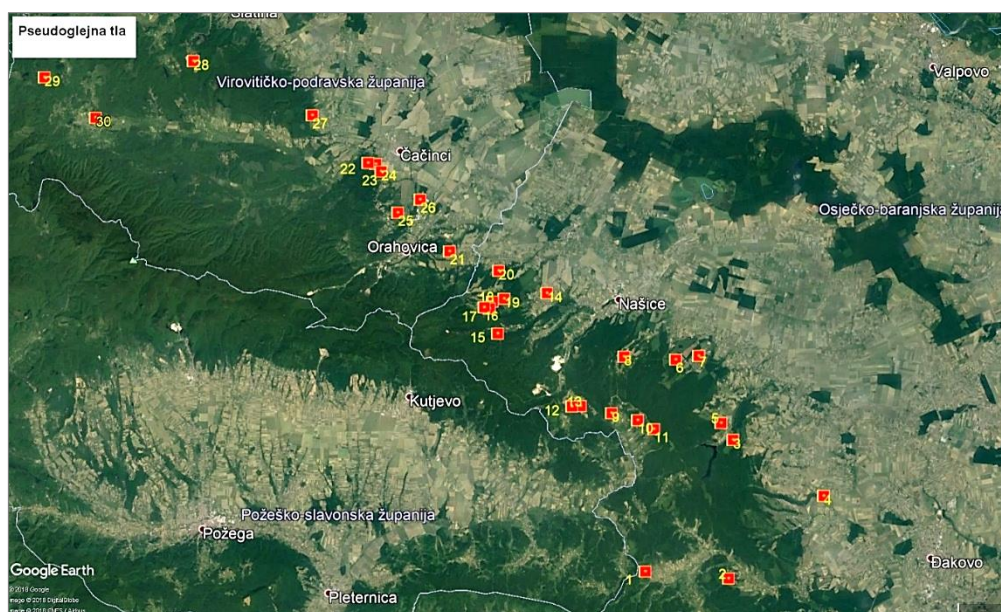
Pseudoglejna tla

Slatina

29

28

Virovitičko-podravska županija

Valpovo

30

27

Čačinci

22

23

24

26

25

Osječko-baranjska županija

Orahovica

21

20

18

19

14

Našice

17

16

15

8

6

7

Kutjevo

12

13

9

10

11

5

3

4

Požeško-slavonska županija

Požega

Google Earth

© 2018 Google
Image © 2018 DigitalGlobe
Image © 2018 CNES / Airbus

1

2

Đakovo

Pleternica